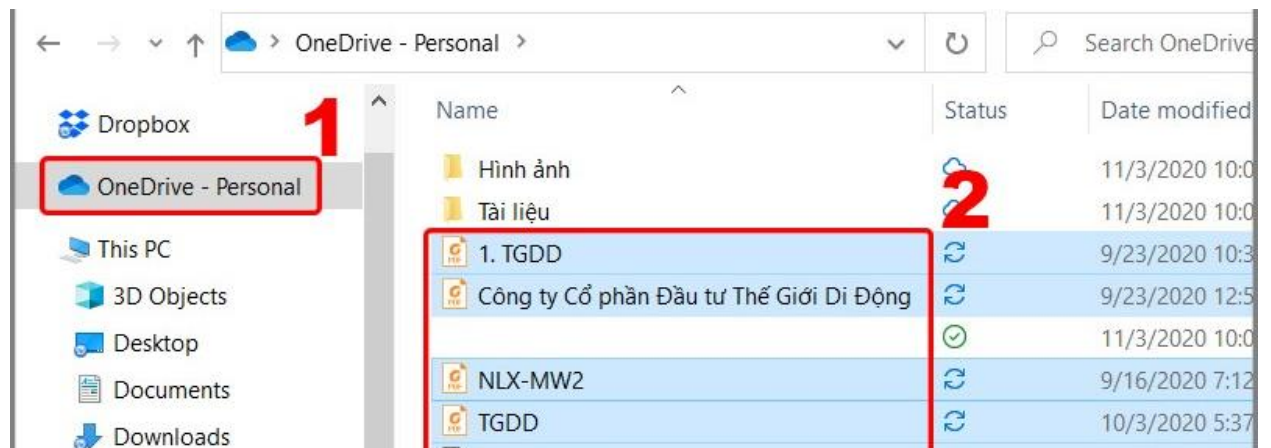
OneDrive - Personal >

Search OneDrive

Dropbox

OneDrive - Personal

This PC

3D Objects

Desktop

Documents

Downloads

1

Name

Status

Date modified

Hình ảnh

11/3/2020 10:0

Tài liệu

11/3/2020 10:0

2

1. TGDD

9/23/2020 10:3

Công ty Cổ phần Đầu tư Thế Giới Di Động

9/23/2020 12:5

11/3/2020 10:0

NLX-MW2

9/16/2020 7:12

TGDD

10/3/2020 5:37